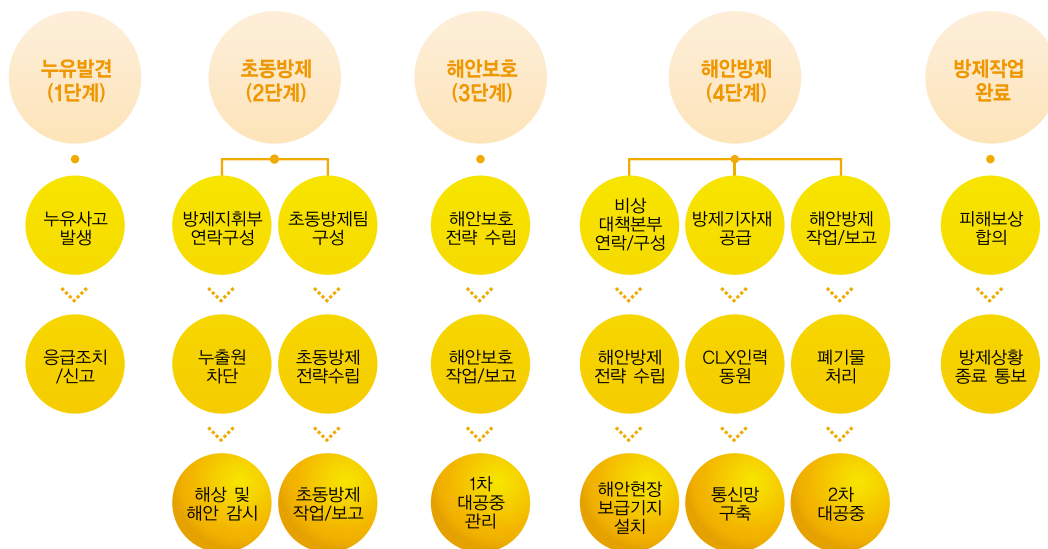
누유발견
(1단계)

누유사고
발생

응급조치
/신고

초동방제
(2단계)

방제지휘부
연락구성

누출원
차단

해상 및
해안 감시

초동방제팀
구성

초동방제
전략수립

초동방제
작업/보고

해안보호
(3단계)

해안보호
전략 수립

해안보호
작업/보고

1차
대공중
관리

해안방제
(4단계)

비상
대책본부
연락/구성

해안방제
전략 수립

해안현장
보급기지
설치

방제기자재
공급

CLX인력
동원

통신망
구축

해안방제
작업/보고

폐기물
처리

2차
대공중

방제작업
완료

피해보상
합의

방제상황
종료 통보